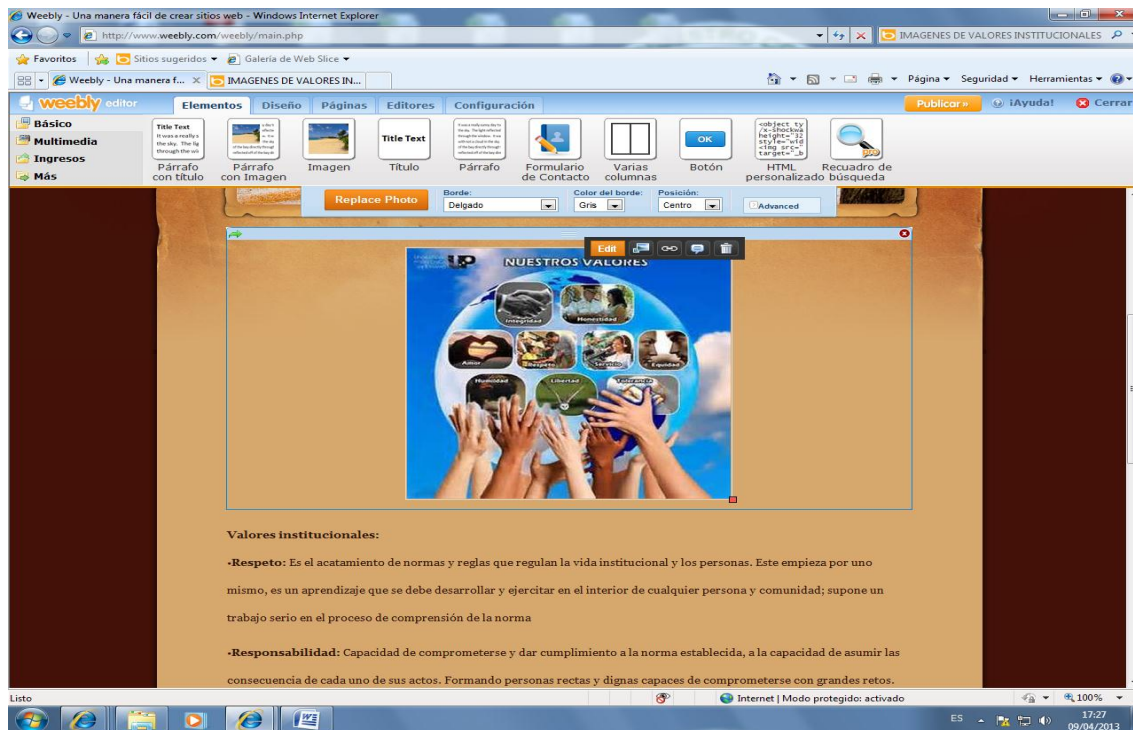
Weebly - Una manera fácil de crear sitios web - Windows Internet Explorer

http://www.weebly.com/weebly/main.php

IMAGENES DE VALORES INSTITUCIONALES

Favoritos | Sitios sugeridos ▾ | Galería de Web Slice ▾

Weebly - Una manera f... | IMAGENES DE VALORES IN...

Página ▾ Seguridad ▾ Herramientas ▾

weebly editor | Elementos | Diseño | Páginas | Editores | Configuración | Publicar » | ¡Ayuda! | Cerrar

Básico
Multimedia
Ingresos
Más

Title Text

Párrafo con título | Párrafo con Imagen | Imagen | Title Text Título | Párrafo | Formulario de Contacto | Varias columnas | OK Botón | HTML personalizado | Recuadro de búsqueda

Replace Photo | Borde: Delgado | Color del borde: Gris | Posición: Centro | Advanced

Edit

NUESTROS VALORES

Integridad | Honestidad | Amor | Respeto | Servicio | Equidad | Humildad | Libertad | Tolerancia

Valores institucionales:

-Respeto: Es el acatamiento de normas y reglas que regulan la vida institucional y los personas. Este empieza por uno mismo, es un aprendizaje que se debe desarrollar y ejercitar en el interior de cualquier persona y comunidad; supone un trabajo serio en el proceso de comprensión de la norma

-Responsabilidad: Capacidad de comprometerse y dar cumplimiento a la norma establecida, a la capacidad de asumir las consecuencia de cada uno de sus actos. Formando personas rectas y dignas capaces de comprometerse con grandes retos.

Listo | Internet | Modo protegido: activado | 100%

ES | 17:27 | 09/04/2013